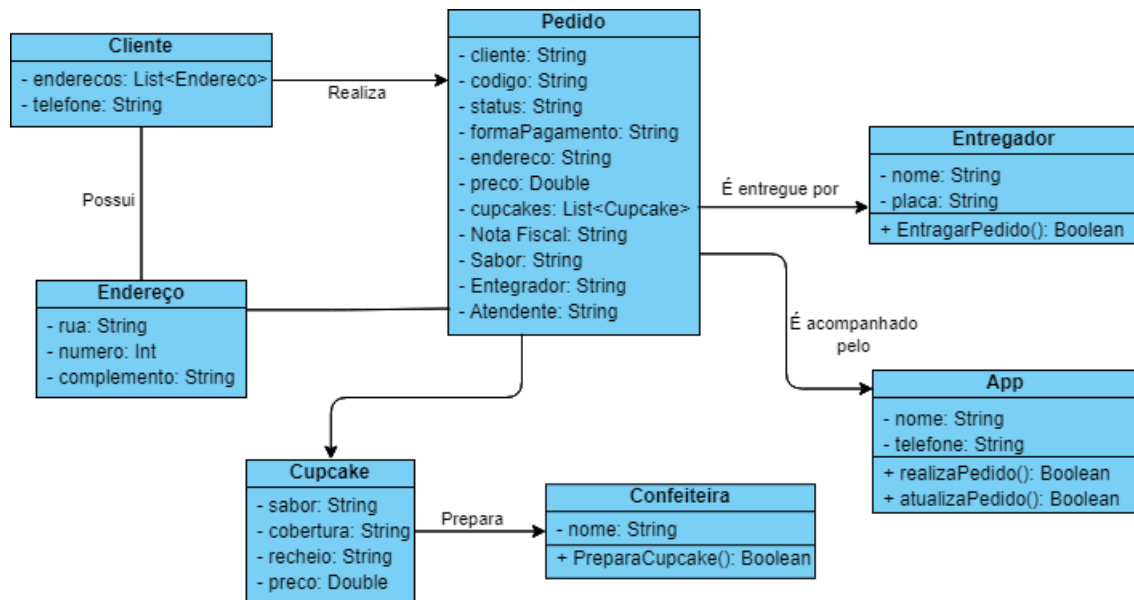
Cliente
- enderecos: List<Endereco>
- telefone: String

Realiza

Pedido
- cliente: String
- codigo: String
- status: String
- formaPagamento: String
- endereco: String
- preco: Double
- cupcakes: List<Cupcake>
- Nota Fiscal: String
- Sabor: String
- Entegrador: String
- Atendente: String

Possui

Endereço
- rua: String
- numero: Int
- complemento: String

É entregue por

Entregador
- nome: String
- placa: String
+ EntragarPedido(): Boolean

É acompanhado pelo

App
- nome: String
- telefone: String
+ realizaPedido(): Boolean
+ atualizaPedido(): Boolean

Cupcake
- sabor: String
- cobertura: String
- recheio: String
- preco: Double

Prepara

Confeiteira
- nome: String
+ PreparaCupcake(): Boolean